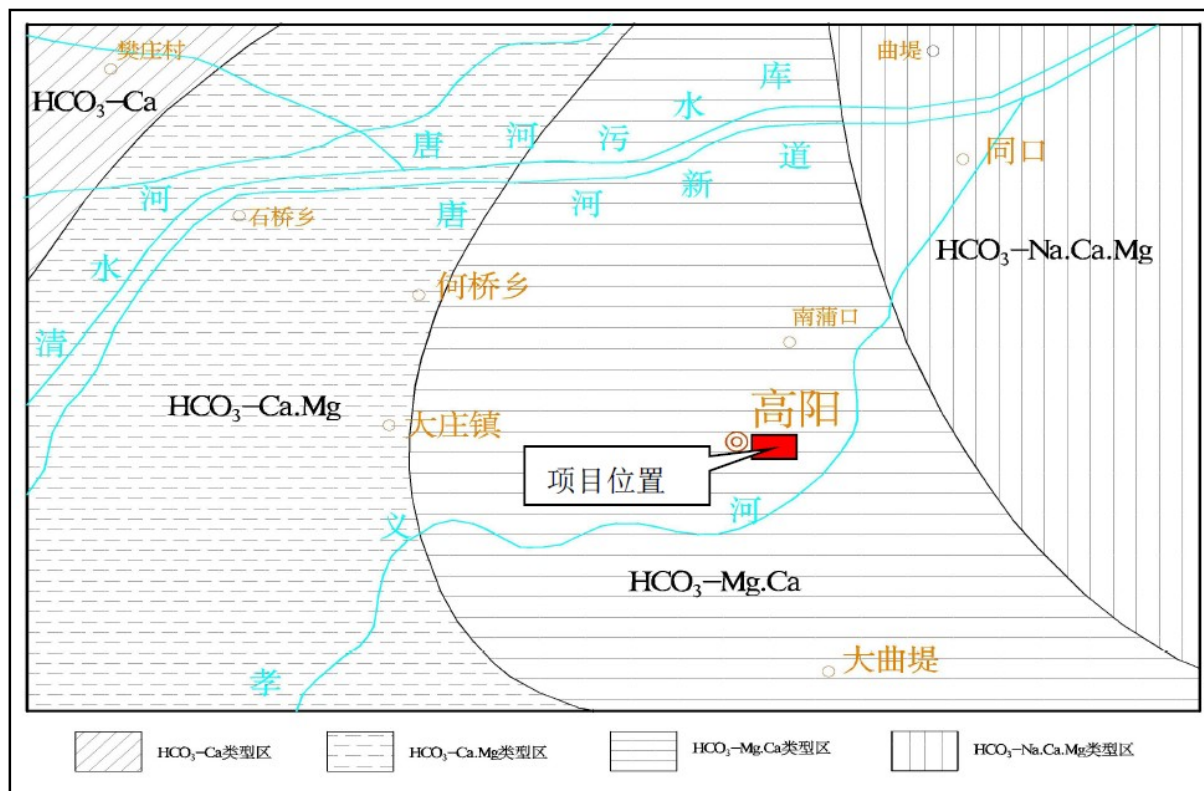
樊庄村

$HCO_3$−Ca

曲堤

库

水

唐

河

污

同口

道

新

河

石桥乡

唐

河

$HCO_3$−Na.Ca.Mg

水

何桥乡

南蒲口

清

$HCO_3$−Ca.Mg

大庄镇

高阳

项目位置

河

文

$HCO_3$−Mg.Ca

大曲堤

孝

$HCO_3$−Ca类型区

$HCO_3$−Ca.Mg类型区

$HCO_3$−Mg.Ca类型区

$HCO_3$−Na.Ca.Mg类型区